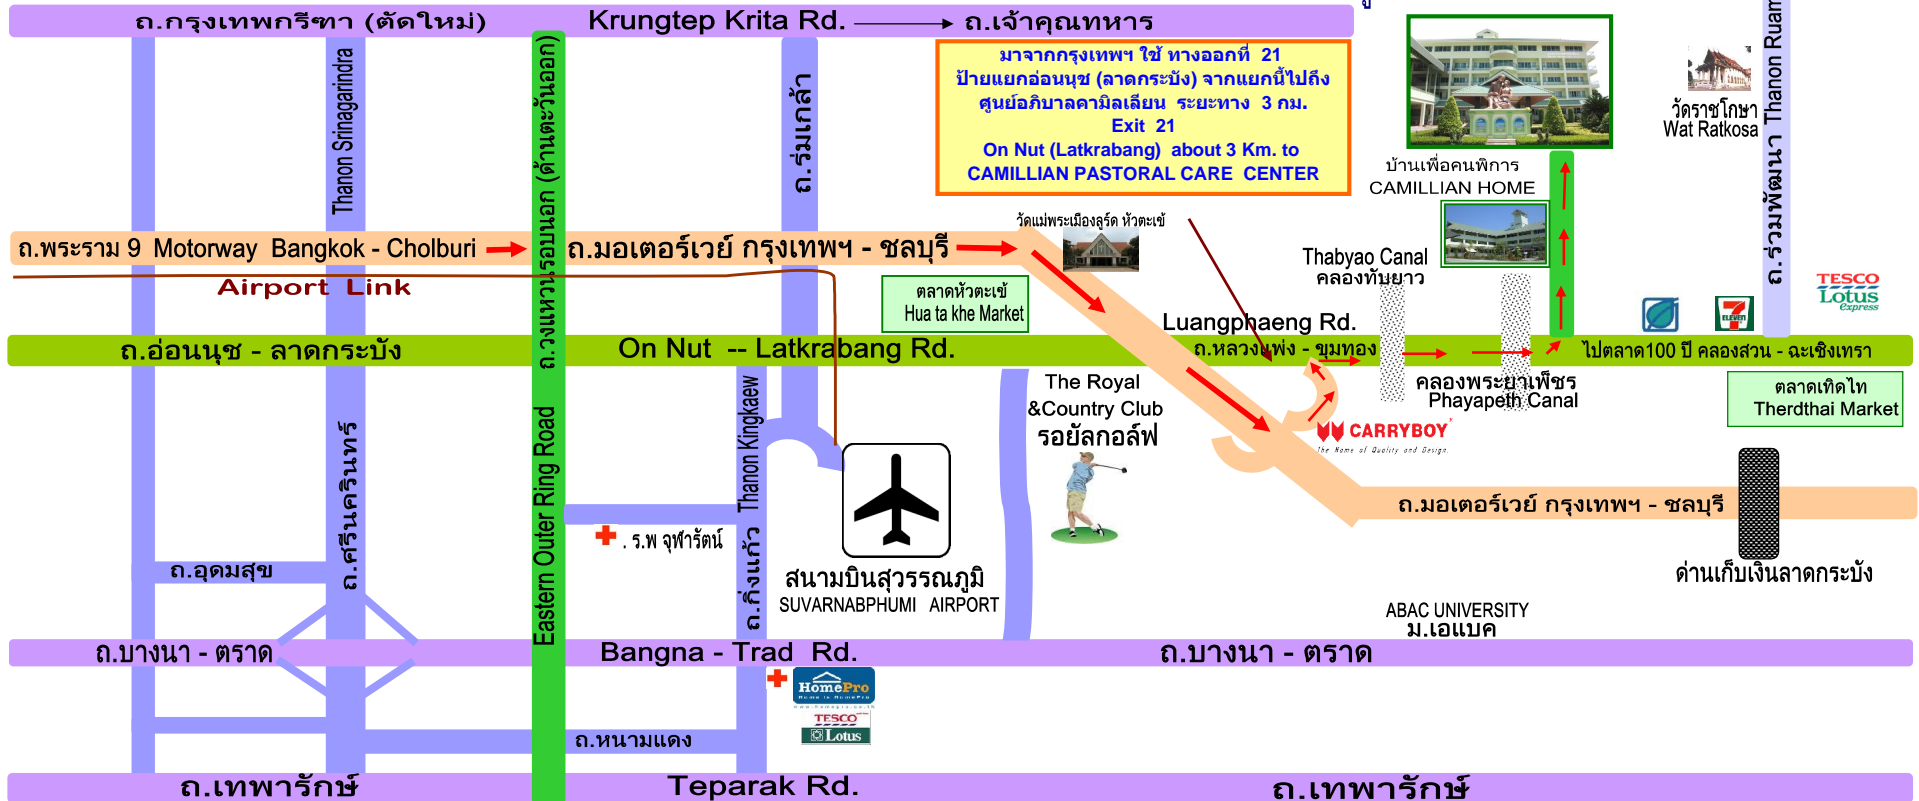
ถ.กรุงเทพกรีฑา (ตัดใหม่) Krungtep Krita Rd. ถ.เจ้าคุณทหาร

มาจากกรุงเทพฯ ใช้ ทางออกที่ 21
ป้ายแยกอ่อนนุช (ลาดกระบัง) จากแยกนี้ไปถึง
ศูนย์อภิบาลคามิลเลียน ระยะทาง 3 กม.
Exit 21
On Nut (Latkrabang) about 3 Km. to
CAMILLIAN PASTORAL CARE CENTER

บ้านเพื่อคนพิการ
CAMILLIAN HOME

วัดราชโกษา
Wat Ratkosa

Thanon Ruam
ถ.ร่วมพัฒนา

Thanon Srinagarindra

ถ.วงแหวนรอบนอก (ด้านตะวันออก)

ถ.ร่มเกล้า

ถ.พระราม 9 Motorway Bangkok - Cholburi

ถ.มอเตอร์เวย์ กรุงเทพฯ - ชลบุรี

วัดแม่พระเมืองลูร์ด หัวตะเข้

Airport Link

ตลาดหัวตะเข้
Hua ta khe Market

Thabyao Canal
คลองทับยาว

TESCO Lotus Express

Luangphaeng Rd.

ถ.อ่อนนุช - ลาดกระบัง

On Nut -- Latkrabang Rd.

ถ.หลวงแพ่ง - ขุมทอง

ไปตลาด100 ปี คลองสวน - ฉะเชิงเทรา

คลองพระยาเพ็ชร
Phayapeth Canal

ตลาดเทิดไท
Therdthai Market

Thanon Kingkaew

The Royal
&Country Club
รอยัลกอล์ฟ

CARRYBOY
The Name of Quality and Design

ถ.มอเตอร์เวย์ กรุงเทพฯ - ชลบุรี

. ร.พ จุฬารัตน์

Eastern Outer Ring Road

ถ.กิ่งแก้ว

สนามบินสุวรรณภูมิ
SUVARNABPHUMI AIRPORT

ด่านเก็บเงินลาดกระบัง

ถ.อุดมสุข

ถ.ศรีนครินทร์

ABAC UNIVERSITY
ม.เอแบค

ถ.บางนา - ตราด

Bangna - Trad Rd.

ถ.บางนา - ตราด

HomePro

TESCO Lotus

ถ.หนามแดง

ถ.เทพารักษ์

Teparak Rd.

ถ.เทพารักษ์